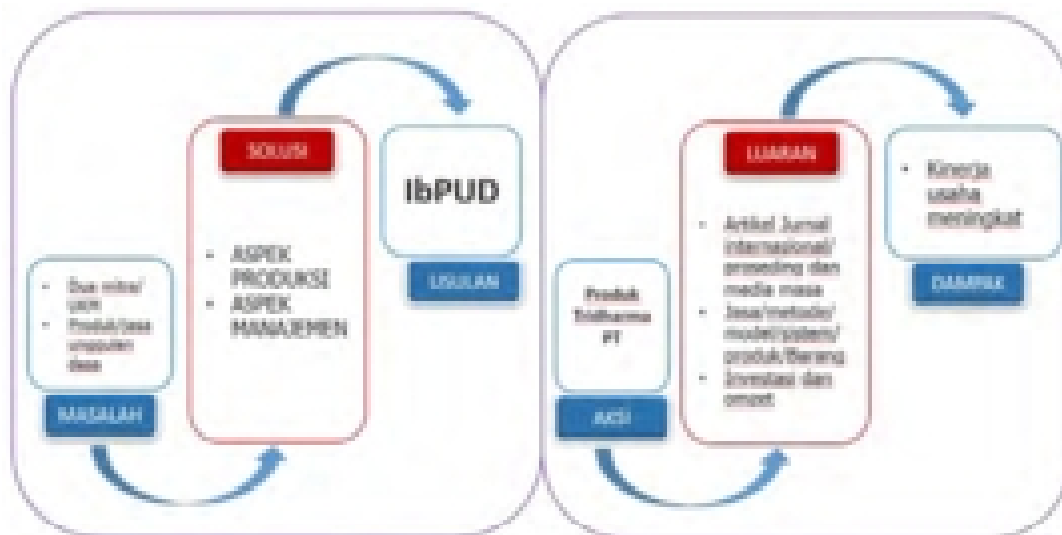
- Dua mitra/ UKM
- Produk/Jasa unggulan desa

MASALAH

SOLUSI

- ASPEK PRODUKSI
- ASPEK MANAJEMEN

IbPUD

USULAN

Produk Tridharma PT

AKSI

LUARAN

- Artikel Jurnal internasional/ prosiding dan media masa
- Jasa/metode/ model/sistem/ produk/Barang
- Investasi dan omzet

- Kinerja usaha meningkat

DAMPAK